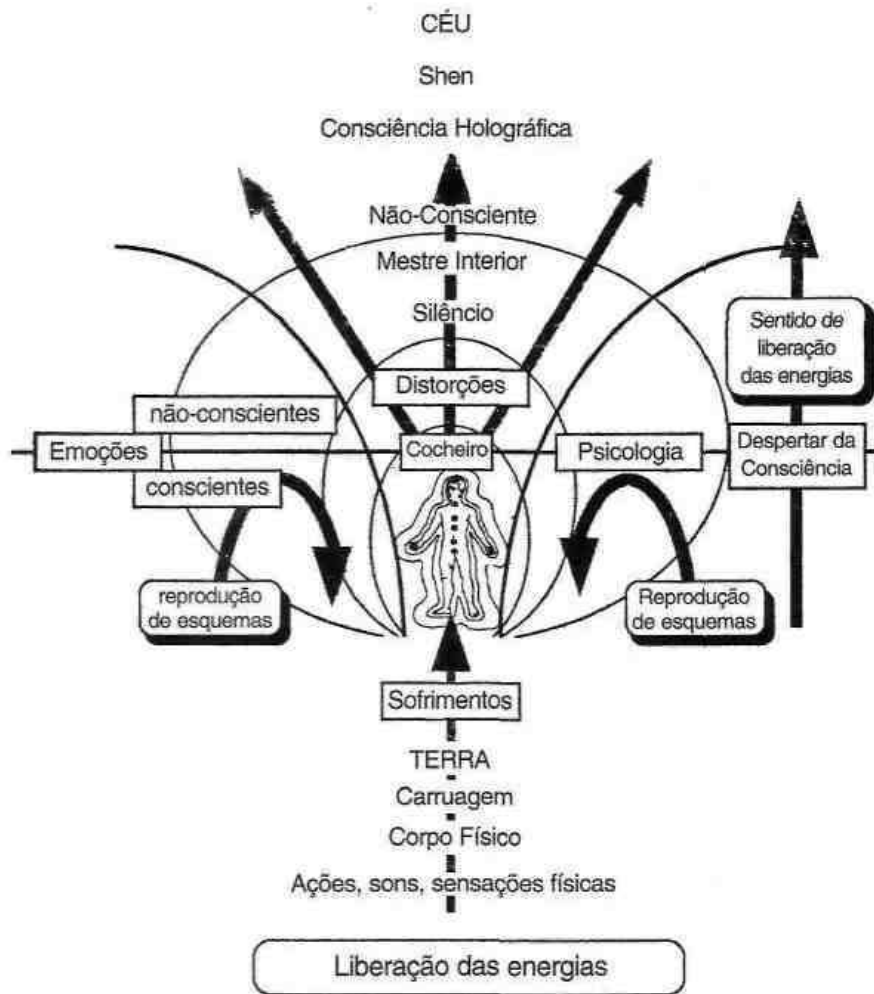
CÉU

Shen

Consciência Holográfica

Não-Consciente

Mestre Interior

Silêncio

Sentido de liberação das energias

Distorções

não-conscientes

Emoções

Cocheiro

Psicologia

Despertar da Consciência

conscientes

reprodução de esquemas

Reprodução de esquemas

Sofrimentos

TERRA

Carruagem

Corpo Físico

Ações, sons, sensações físicas

Liberação das energias